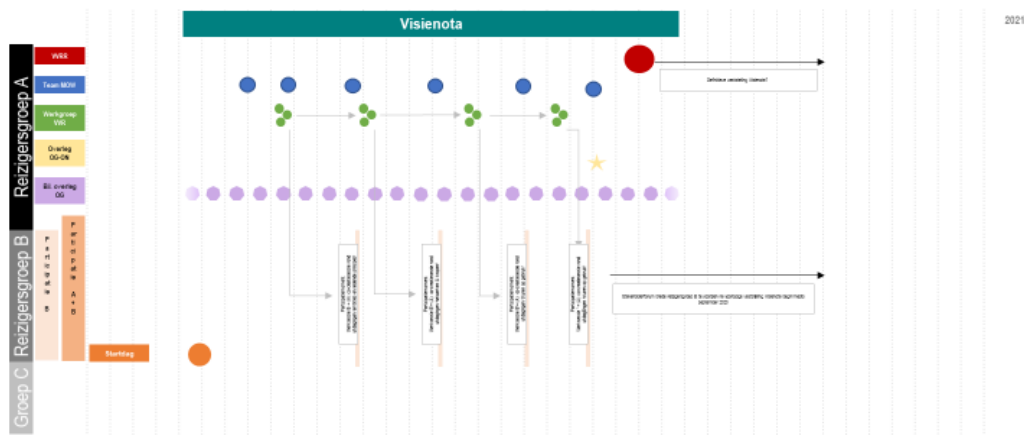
Visienota

2021

Reizigersgroep A

WRR

Team MOW

Werkgroep VIKI

Overleg OG-ON

Bil. overleg OG

Reizigersgroep B

Participatie B

Participatie A+B

Groep C

Startdag

Definitieve uitwerking Visienota?

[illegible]

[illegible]

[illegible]

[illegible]

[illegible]